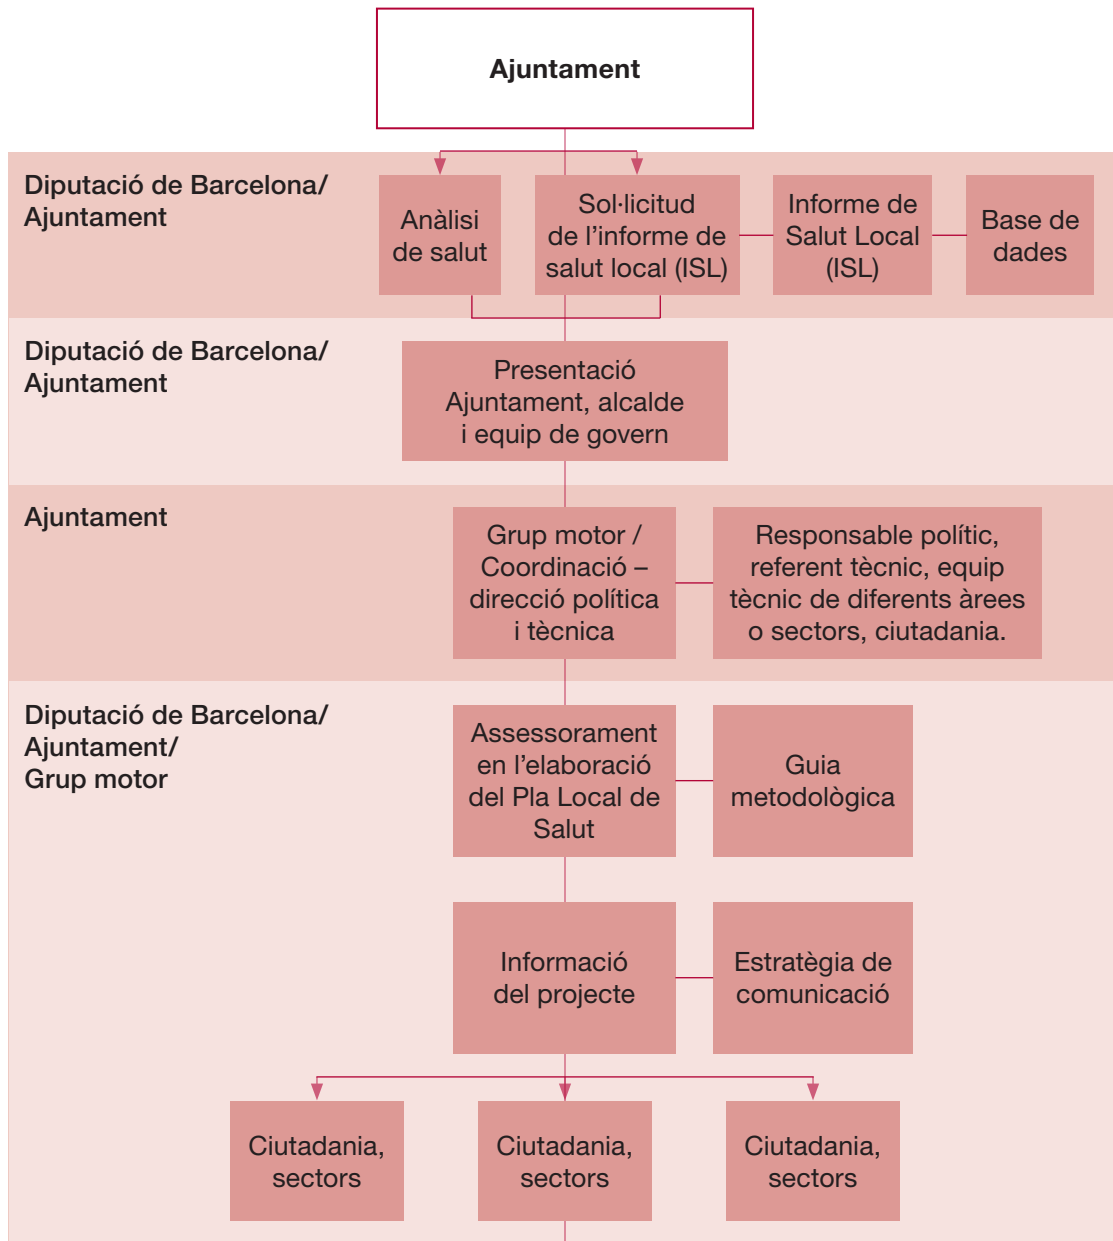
Ajuntament

Diputació de Barcelona/ Ajuntament

Anàlisi de salut

Sol·licitud de l'informe de salut local (ISL)

Informe de Salut Local (ISL)

Base de dades

Diputació de Barcelona/ Ajuntament

Presentació Ajuntament, alcalde i equip de govern

Ajuntament

Grup motor / Coordinació – direcció política i tècnica

Responsable polític, referent tècnic, equip tècnic de diferents àrees o sectors, ciutadania.

Diputació de Barcelona/ Ajuntament/ Grup motor

Assessorament en l'elaboració del Pla Local de Salut

Guia metodològica

Informació del projecte

Estratègia de comunicació

Ciutadania, sectors

Ciutadania, sectors

Ciutadania, sectors